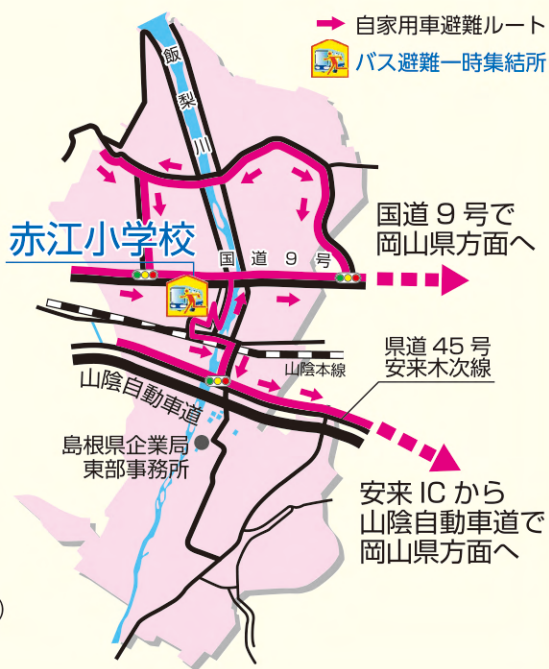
自家用車避難ルート
バス避難一時集結所

飯梨川

赤江小学校

国道9号

国道9号で
岡山県方面へ

県道45号
安来木次線

山陰本線

山陰自動車道

島根県企業局
東部事務所

安来ICから
山陰自動車道で
岡山県方面へ